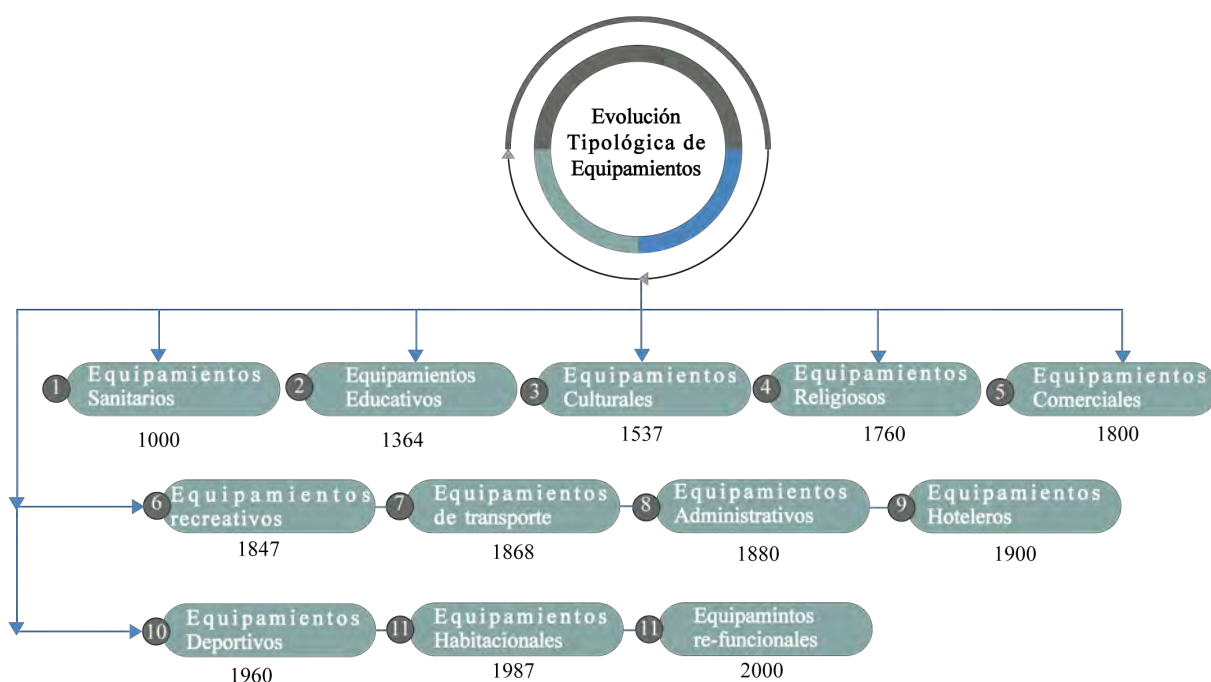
Evolución Tipológica de Equipamientos

1 Equipamientos Sanitarios
1000

2 Equipamientos Educativos
1364

3 Equipamientos Culturales
1537

4 Equipamientos Religiosos
1760

5 Equipamientos Comerciales
1800

6 Equipamientos recreativos
1847

7 Equipamientos de transporte
1868

8 Equipamientos Administrativos
1880

9 Equipamientos Hoteleros
1900

10 Equipamientos Deportivos
1960

11 Equipamientos Habitacionales
1987

11 Equipamintos re-funcionales
2000